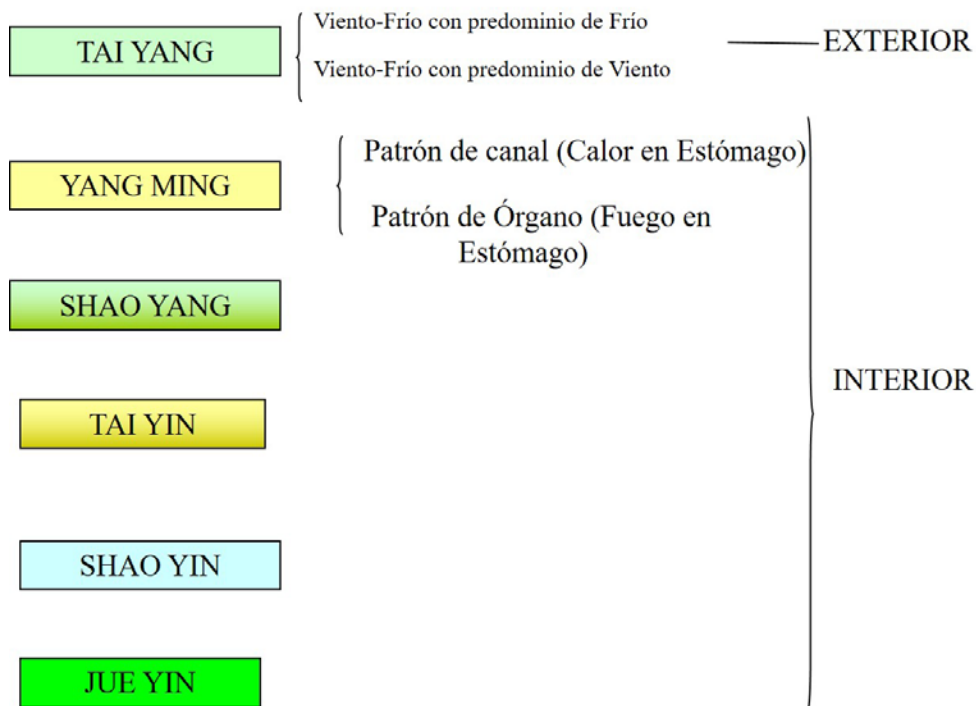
TAI YANG

Viento-Frío con predominio de Frío

Viento-Frío con predominio de Viento

EXTERIOR

YANG MING

Patrón de canal (Calor en Estómago)

Patrón de Órgano (Fuego en Estómago)

SHAO YANG

TAI YIN

INTERIOR

SHAO YIN

JUE YIN